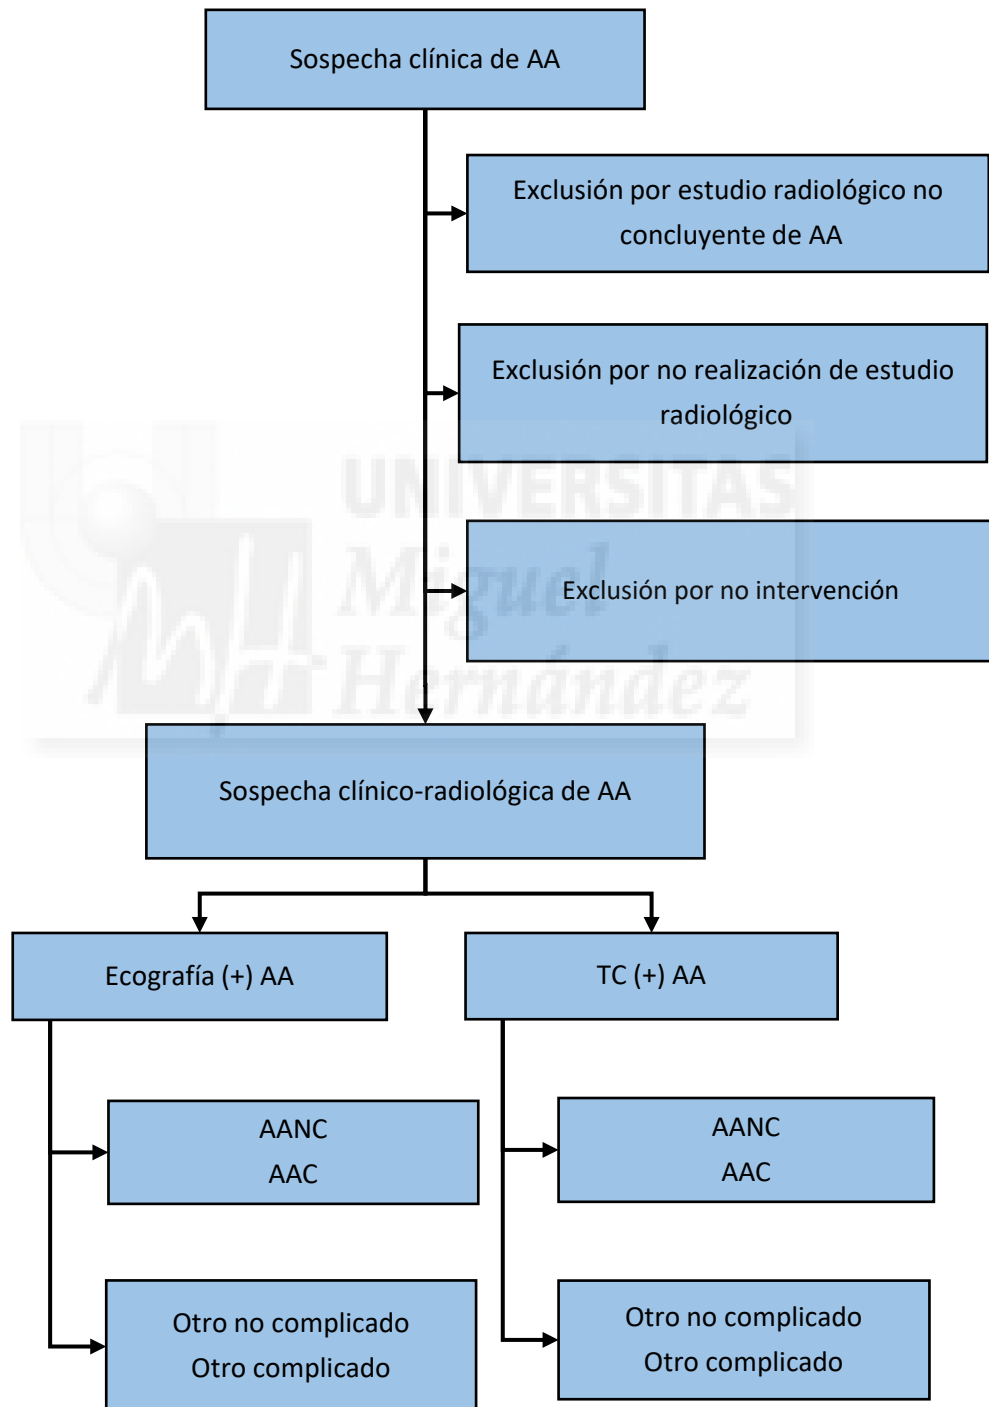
Sospecha clínica de AA

Exclusión por estudio radiológico no concluyente de AA

Exclusión por no realización de estudio radiológico

Exclusión por no intervención

UNIVERSITAS Miguel Hernández

Sospecha clínico-radiológica de AA

Ecografía (+) AA

TC (+) AA

AANC
AAC

AANC
AAC

Otro no complicado
Otro complicado

Otro no complicado
Otro complicado